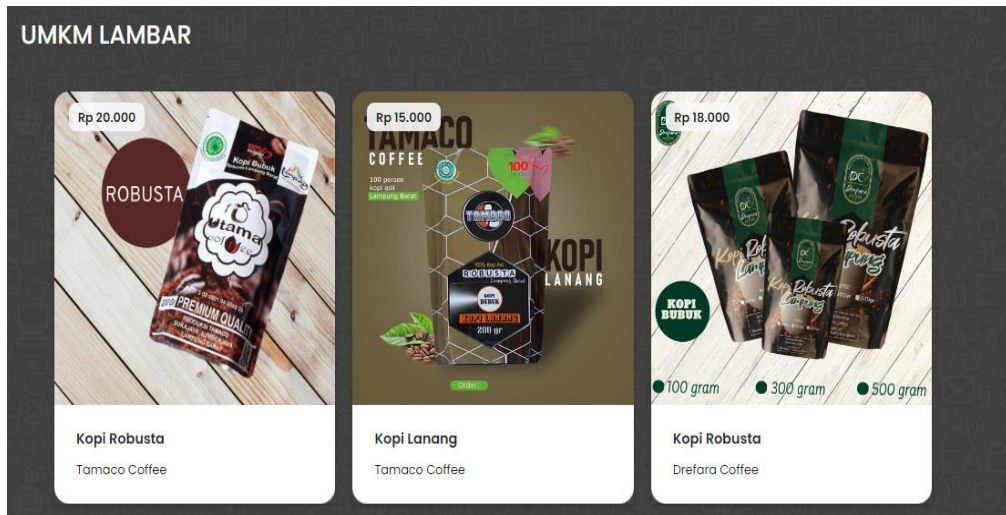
UMKM LAMBAR

Rp 20.000

ROBUSTA

Kopi Bubuk

Utama coffee

PREMIUM QUALITY

Kopi Robusta

Tamaco Coffee

Rp 15.000

TAMACO COFFEE

100 persen kopi asli Lampung Barat

100%

TAMACO

100% Kopi Asli

ROBUSTA

KOPI BUBUK

KOPI LANANG

200 gr

KOPI LANANG

Order :

Kopi Lanang

Tamaco Coffee

Rp 18.000

DC

Kopi Robusta Lampung

KOPI BUBUK

100 gram

300 gram

500 gram

Kopi Robusta

Drefara Coffee